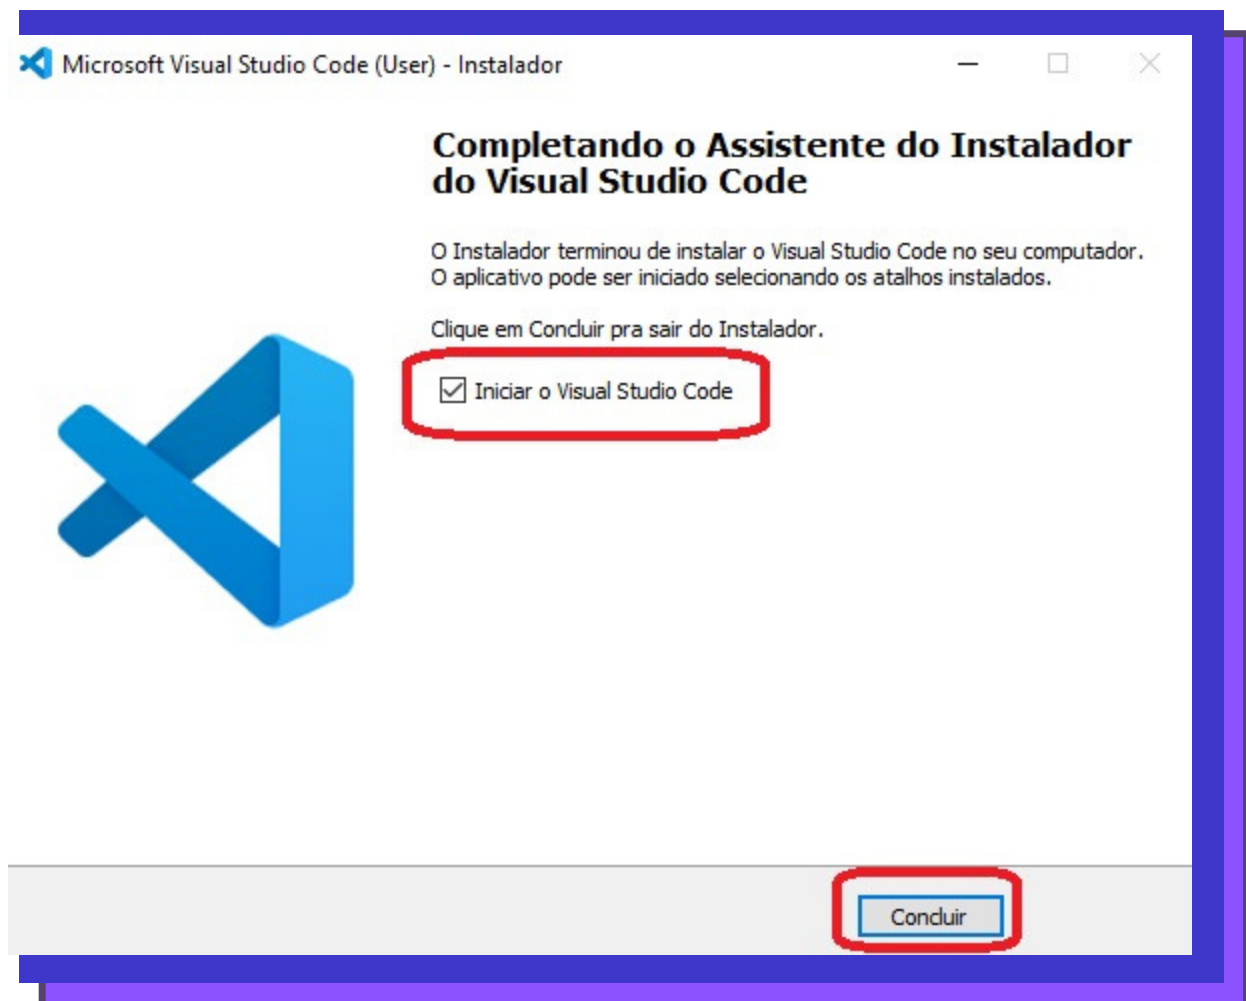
Microsoft Visual Studio Code (User) - Instalador

Completando o Assistente do Instalador do Visual Studio Code

O Instalador terminou de instalar o Visual Studio Code no seu computador. O aplicativo pode ser iniciado selecionando os atalhos instalados.

Clique em Concluir pra sair do Instalador.

Iniciar o Visual Studio Code

Concluir